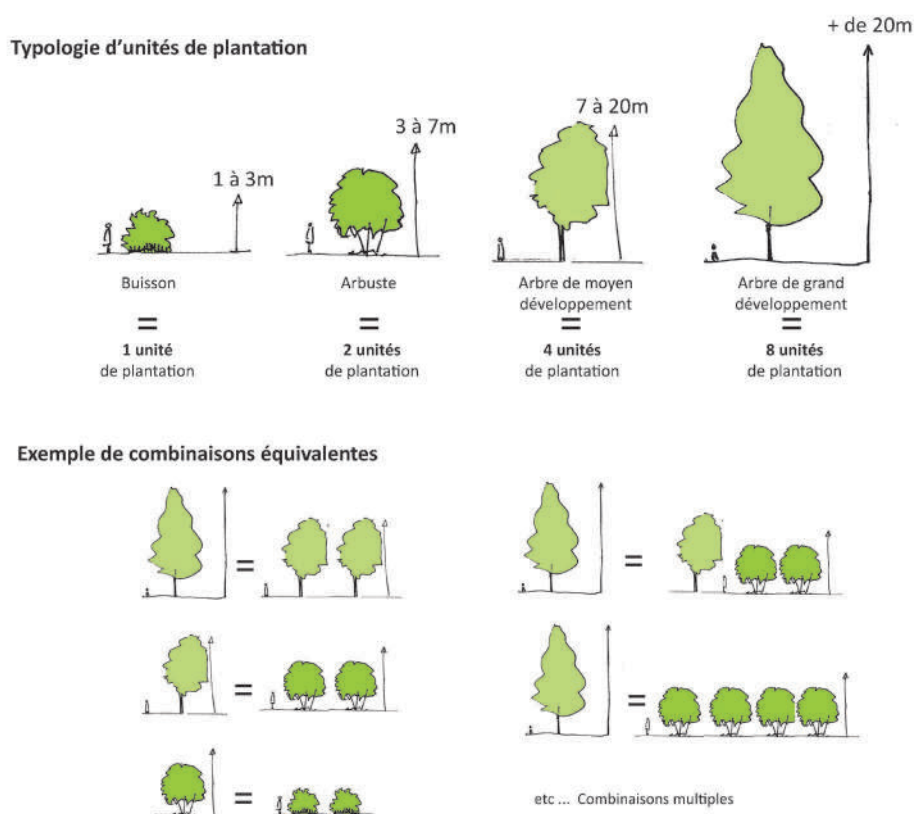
Typologie d'unités de plantation

+ de 20m

7 à 20m

3 à 7m

1 à 3m

Buisson
=
**1 unité** de plantation

Arbuste
=
**2 unités** de plantation

Arbre de moyen développement
=
**4 unités** de plantation

Arbre de grand développement
=
**8 unités** de plantation

Exemple de combinaisons équivalentes

=

=

=

=

=

etc ... Combinaisons multiples